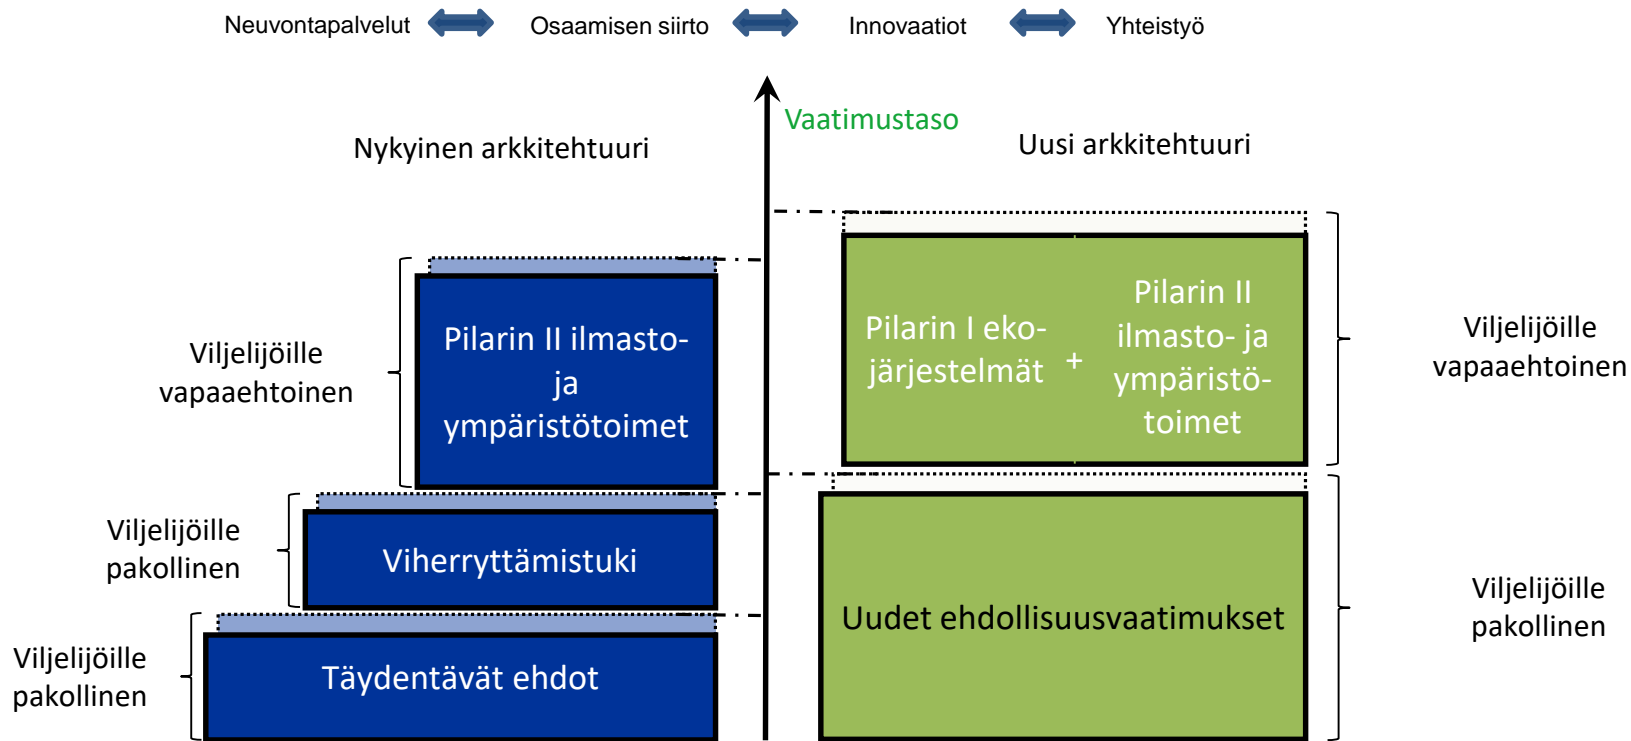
Neuvontapalvelut Osaamisen siirto Innovaatiot Yhteistyö

Vaatimustaso

Nykyinen arkkitehtuuri

Uusi arkkitehtuuri

Viljelijöille vapaaehtoinen

Pilarin II ilmasto- ja ympäristötoimet

Viljelijöille pakollinen

Viherryttämistuki

Viljelijöille pakollinen

Täydentävät ehdot

Pilarin I ekojärjestelmät + Pilarin II ilmasto- ja ympäristötoimet

Viljelijöille vapaaehtoinen

Uudet ehdollisuusvaatimukset

Viljelijöille pakollinen